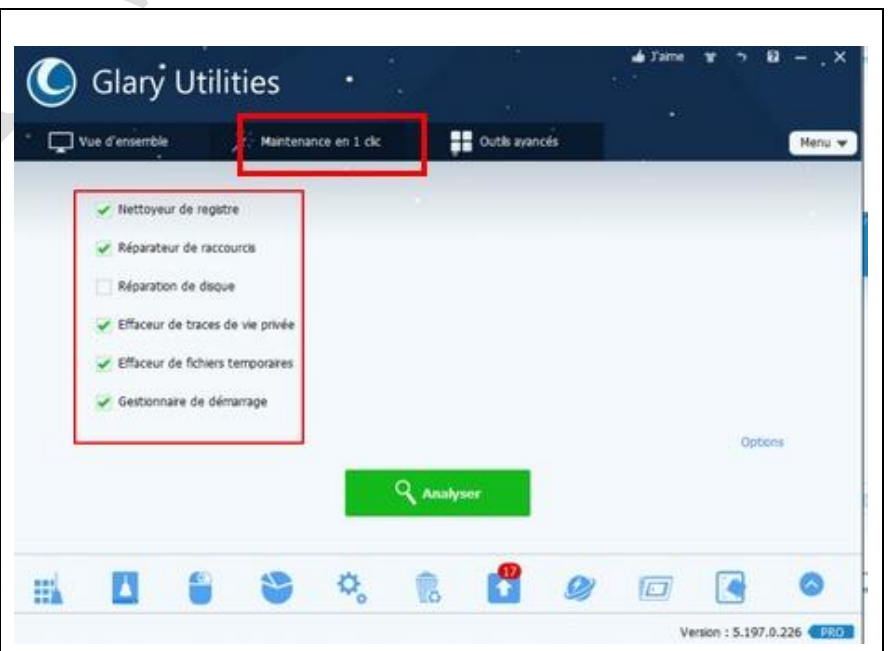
Glary Utilities

J'aime

Vue d'ensemble

Maintenance en 1 clic

Outils avancés

Menu

Nettoyeur de registre

Réparateur de raccourcis

Réparation de disque

Effaceur de traces de vie privée

Effaceur de fichiers temporaires

Gestionnaire de démarrage

Options

Analyser

17

Version : 5.197.0.226 PRO